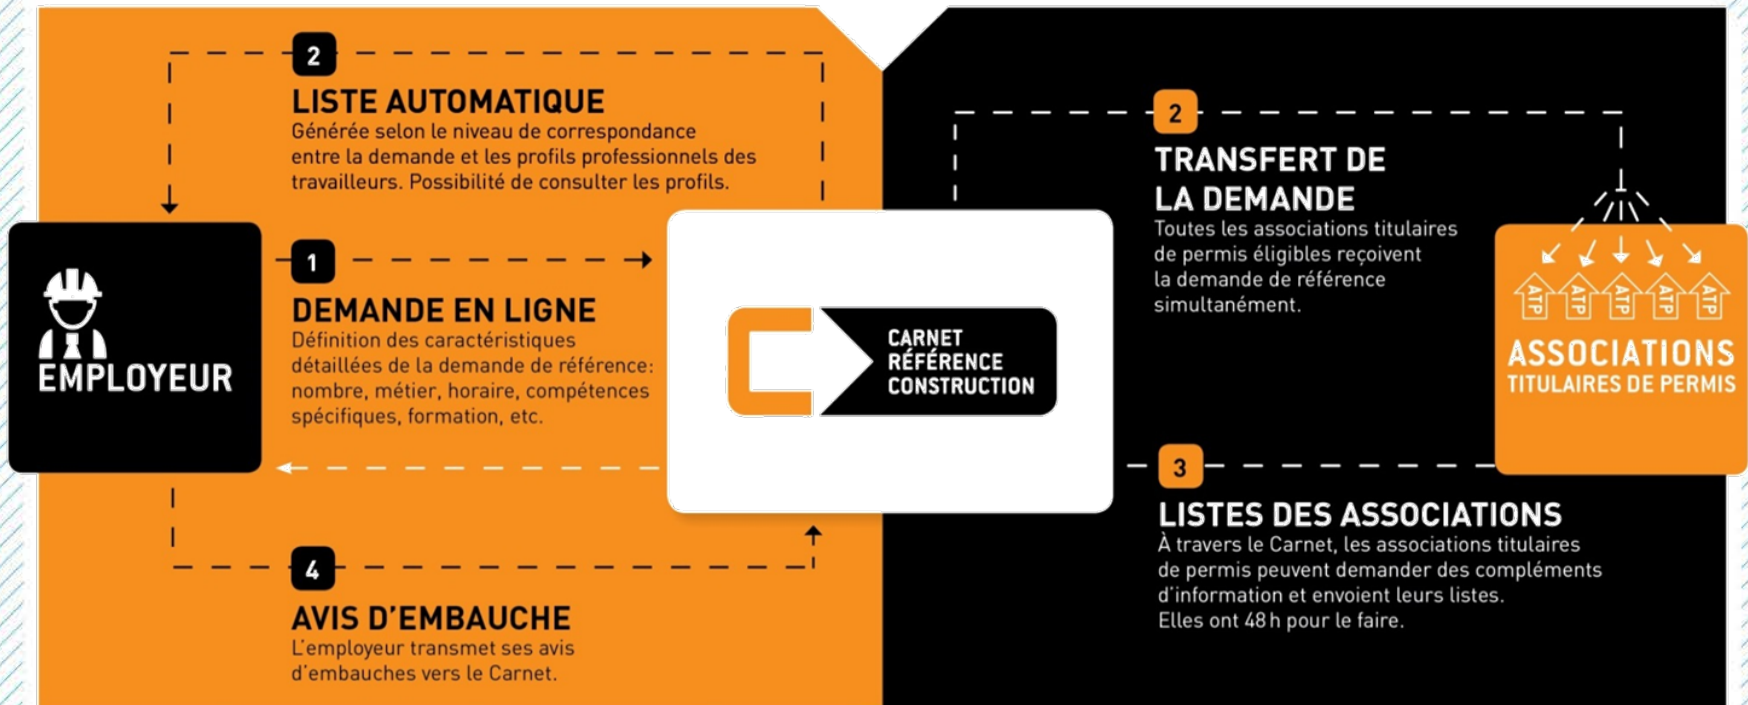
2

LISTE AUTOMATIQUE
Générée selon le niveau de correspondance entre la demande et les profils professionnels des travailleurs. Possibilité de consulter les profils.

EMPLOYEUR

1

DEMANDE EN LIGNE
Définition des caractéristiques détaillées de la demande de référence: nombre, métier, horaire, compétences spécifiques, formation, etc.

CARNET RÉFÉRENCE CONSTRUCTION

4

AVIS D'EMBAUCHE
L'employeur transmet ses avis d'embauches vers le Carnet.

2

TRANSFERT DE LA DEMANDE
Toutes les associations titulaires de permis éligibles reçoivent la demande de référence simultanément.

ATP ATP ATP ATP ATP

ASSOCIATIONS
TITULAIRES DE PERMIS

3

LISTES DES ASSOCIATIONS
À travers le Carnet, les associations titulaires de permis peuvent demander des compléments d'information et envoient leurs listes.
Elles ont 48 h pour le faire.